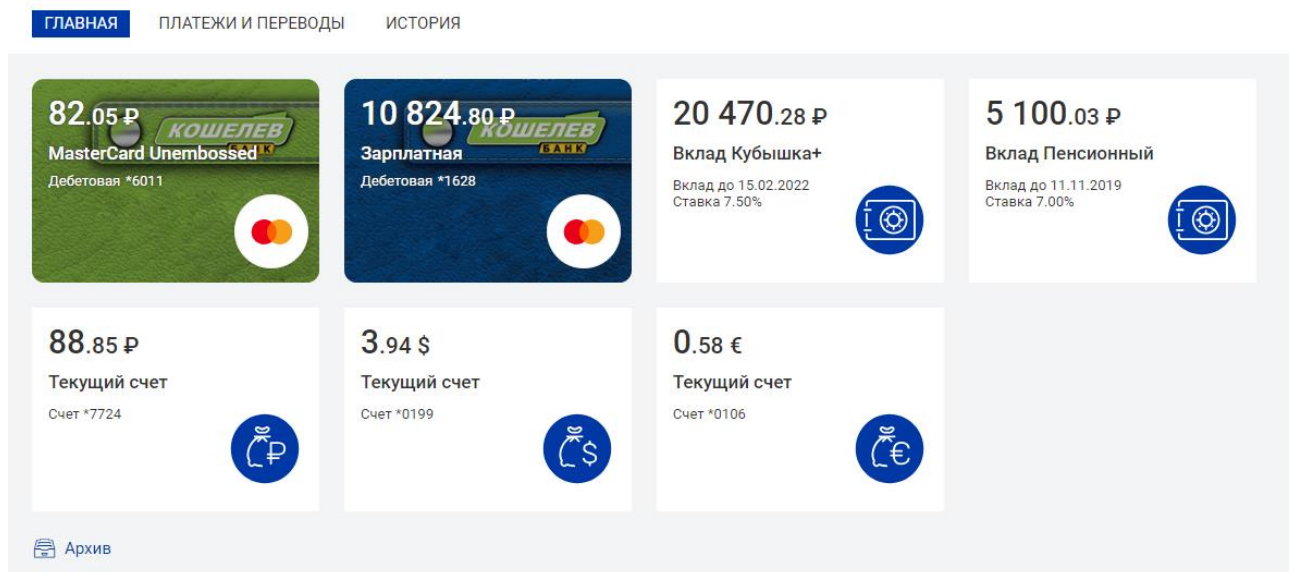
ГЛАВНАЯ ПЛАТЕЖИ И ПЕРЕВОДЫ ИСТОРИЯ

82.05 ₽
MasterCard Unembossed
Дебетовая *6011
КОШЕЛЕВ БАНК

10 824.80 ₽
Зарплатная
Дебетовая *1628
КОШЕЛЕВ БАНК

20 470.28 ₽
Вклад Кубышка+
Вклад до 15.02.2022
Ставка 7.50%

5 100.03 ₽
Вклад Пенсионный
Вклад до 11.11.2019
Ставка 7.00%

88.85 ₽
Текущий счет
Счет *7724

3.94 $
Текущий счет
Счет *0199

0.58 €
Текущий счет
Счет *0106

Архив